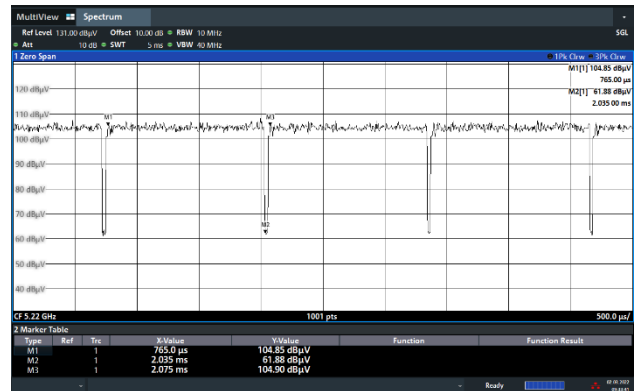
MultiView Spectrum

Ref Level 131.00 dBµV Offset 10.00 dB RBW 10 MHz
Att 10 dB SWT 5 ms VBW 40 MHz
SGL

1 Zero Span
1Pk Clrw 3Pk Clrw

M1[1] 104.85 dBµV
765.00 µs
M2[1] 61.88 dBµV
2.035 00 ms

120 dBµV
110 dBµV
100 dBµV
90 dBµV
80 dBµV
70 dBµV
60 dBµV
50 dBµV
40 dBµV

M1
M3
M2

CF 5.22 GHz 1001 pts 500.0 µs/

2 Marker Table

| Type | Ref | Trc | X-Value | Y-Value | Function | Function Result |
|---|---|---|---|---|---|---|
| M1 | | 1 | 765.0 µs | 104.85 dBµV | | |
| M2 | | 1 | 2.035 ms | 61.88 dBµV | | |
| M3 | | 1 | 2.075 ms | 104.90 dBµV | | |

Ready
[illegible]